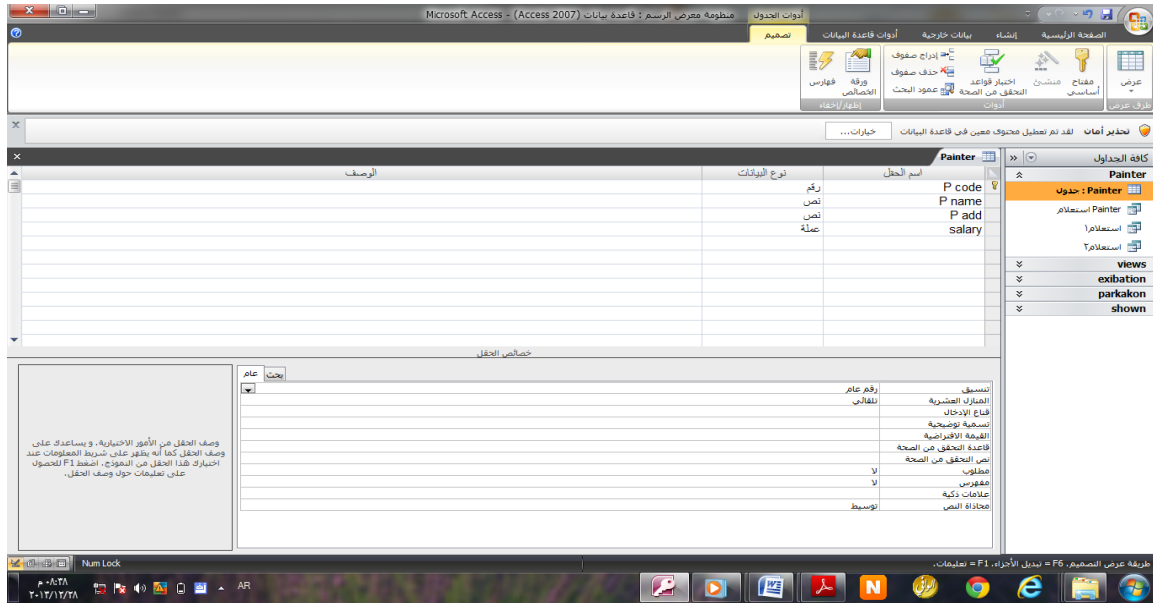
أدوات الجدول منظومة معرض الرسم : قاعدة بيانات (Access 2007) - Microsoft Access

الصفحة الرئيسية إنشاء بيانات خارجية أدوات قاعدة البيانات تصميم

عرض
طرق عرض
مفتاح أساسي
منشئ
اختبار قواعد التحقق من الصحة
إدراج صفوف
حذف صفوف
عمود البحث
أدوات
ورقة الخصائص
فهارس
إظهار/إخفاء

تحذير أمان لقد تم تعطيل محتوى معين في قاعدة البيانات خيارات...

كافة الجداول
Painter
Painter : جدول
Painter استعلام
استعلام١
استعلام٢
views
exibation
parkakon
shown

Painter

| اسم الحقل | نوع البيانات | الوصف |
|---|---|---|
| P code | رقم | |
| P name | نص | |
| P add | نص | |
| salary | عملة | |

خصائص الحقل

عام بحث

| تنسيق | رقم عام |
|---|---|
| المنازل العشرية | تلقائي |
| قناع الإدخال | |
| تسمية توضيحية | |
| القيمة الافتراضية | |
| قاعدة التحقق من الصحة | |
| نص التحقق من الصحة | |
| مطلوب | لا |
| مفهرس | لا |
| علامات ذكية | |
| محاذاة النص | توسيط |

وصف الحقل من الأمور الاختيارية. و يساعدك على وصف الحقل كما أنه يظهر على شريط المعلومات عند اختيارك هذا الحقل من النموذج. اضغط F1 للحصول على تعليمات حول وصف الحقل.

طريقة عرض التصميم. F6 = تبديل الأجزاء. F1 = تعليمات.
Num Lock

AR
٠٨:٣٨ م
٢٠١٣/١٢/٢٨